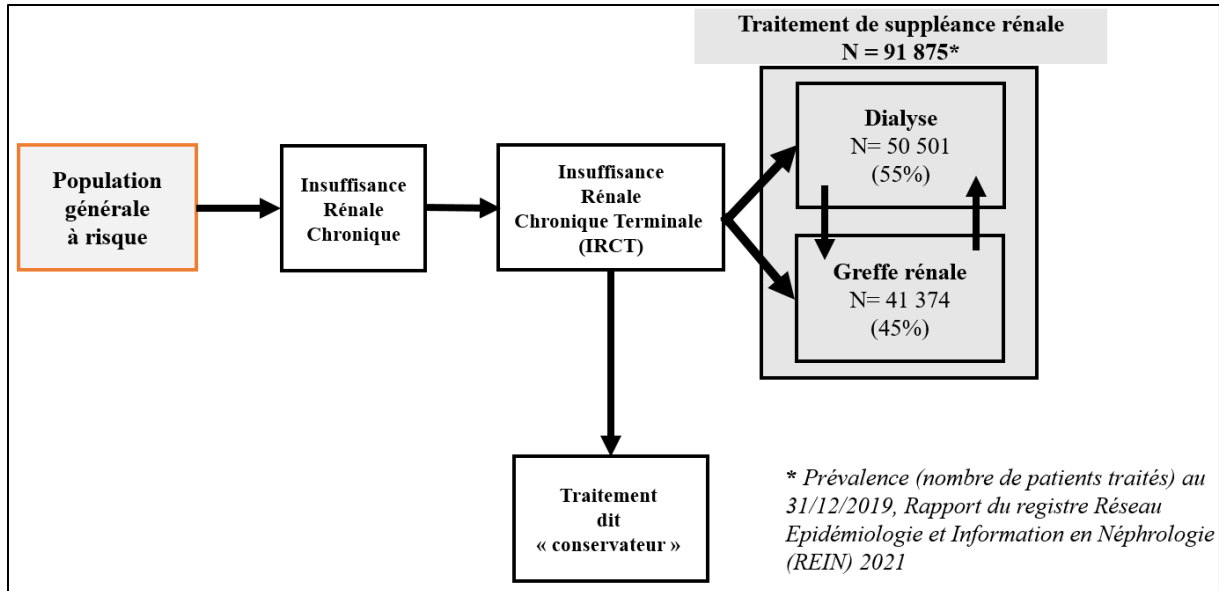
Traitement de suppléance rénale
N = 91 875*

Population générale à risque

Insuffisance Rénale Chronique

Insuffisance Rénale Chronique Terminale (IRCT)

Dialyse
N= 50 501
(55%)

Greffe rénale
N= 41 374
(45%)

Traitement dit « conservateur »

* Prévalence (nombre de patients traités) au 31/12/2019, Rapport du registre Réseau Epidémiologie et Information en Néphrologie (REIN) 2021